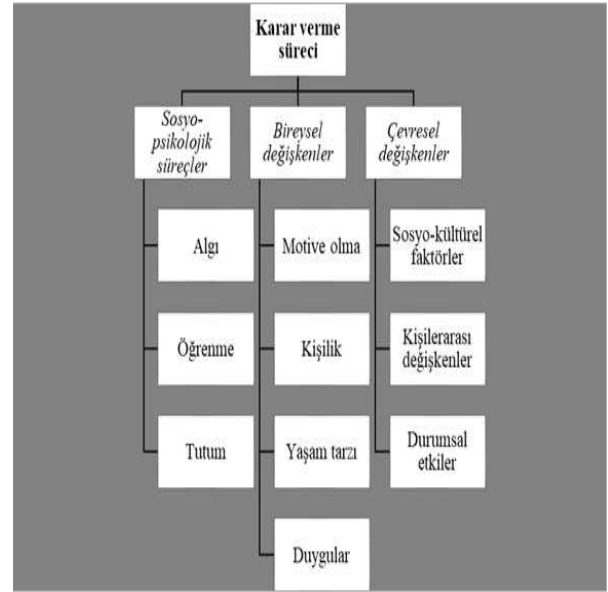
Karar verme süreci

Sosyo-psikolojik süreçler

Algı

Öğrenme

Tutum

Bireysel değişkenler

Motive olma

Kişilik

Yaşam tarzı

Duygular

Çevresel değişkenler

Sosyo-kültürel faktörler

Kişilerarası değişkenler

Durumsal etkiler